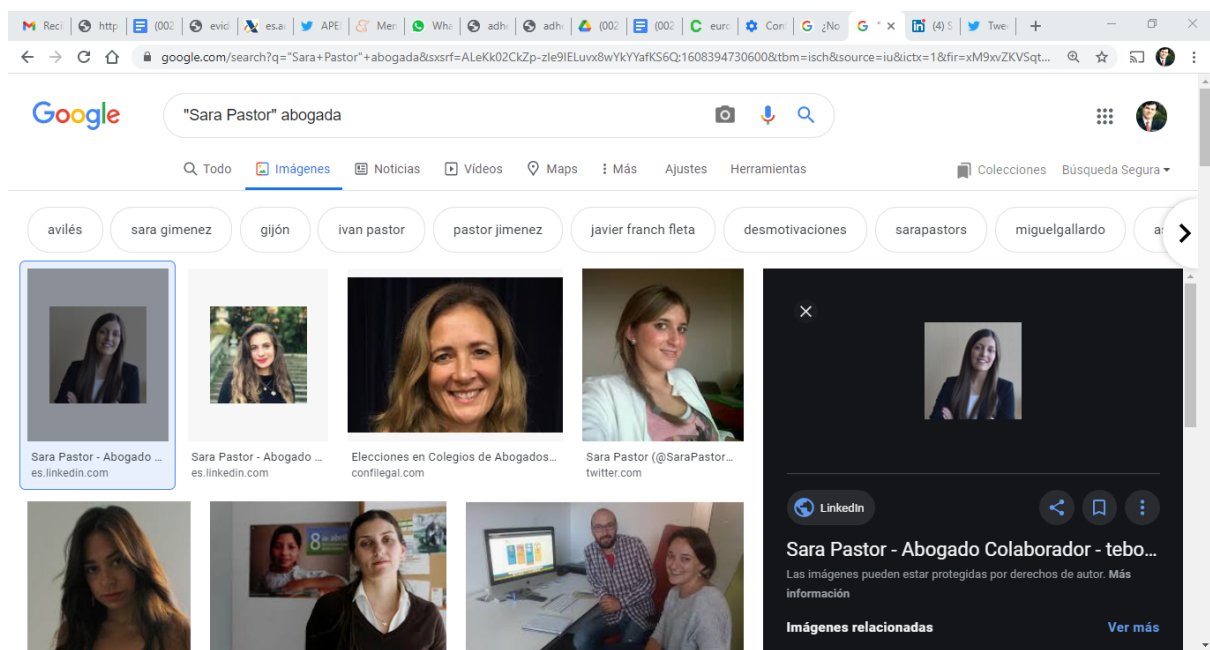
M Reci | http | (002 | evid | es.a | APE | Men | Wha | adh | adh | (002 | (002 | eurc | Con | ¿No | G " × | (4) S | Twe | +

google.com/search?q="Sara+Pastor"+abogada&sxsrf=ALeKk02CkZp-zle9lELuvx8wYkYYafKS6Q:1608394730600&tbm=isch&source=iu&ictx=1&fir=xM9xvZKVSqt...

Google

"Sara Pastor" abogada

Todo | Imágenes | Noticias | Vídeos | Maps | Más | Ajustes | Herramientas | Colecciones | Búsqueda Segura

avilés | sara gimenez | gijón | ivan pastor | pastor jimenez | javier franch fleta | desmotivaciones | sarapastors | miguelgallardo | a

Sara Pastor - Abogado ...
es.linkedin.com

Sara Pastor - Abogado ...
es.linkedin.com

Elecciones en Colegios de Abogados...
confilegal.com

Sara Pastor (@SaraPastor...
twitter.com

LinkedIn

Sara Pastor - Abogado Colaborador - tebo...

Las imágenes pueden estar protegidas por derechos de autor. Más información

Imágenes relacionadas

Ver más